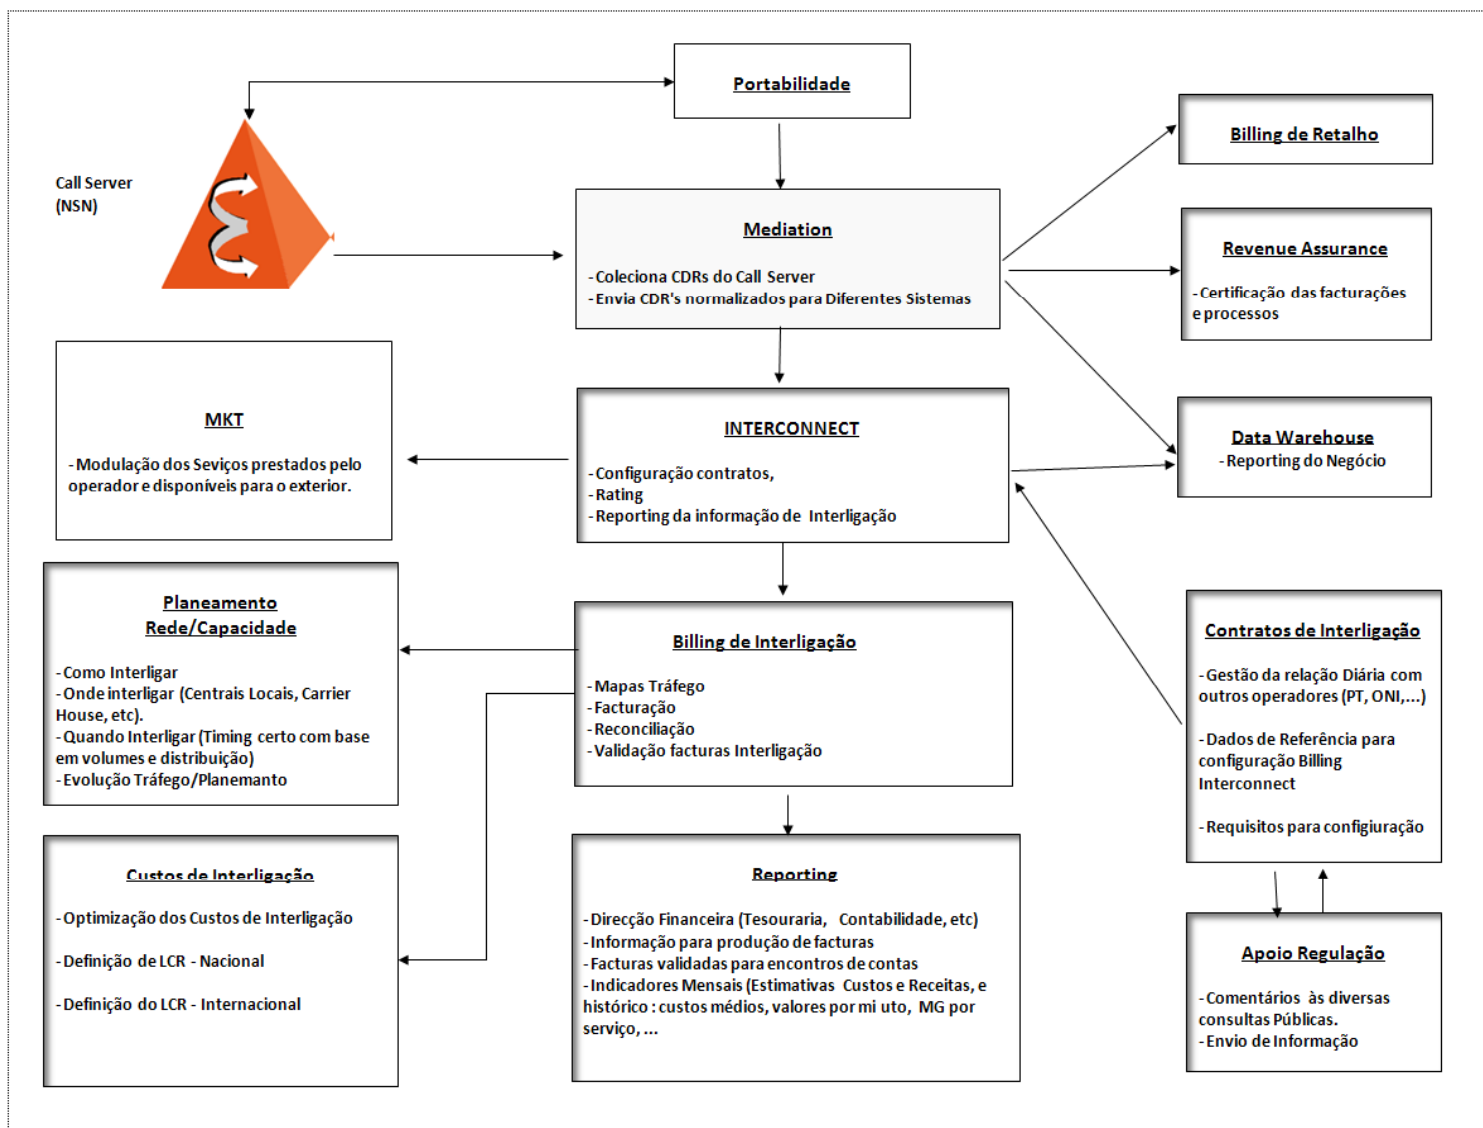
Portabilidade

Call Server (NSN)

Mediation

- Coleciona CDRs do Call Server
- Envia CDR's normalizados para Diferentes Sistemas

Billing de Retalho

Revenue Assurance

- Certificação das facturações e processos

Data Warehouse
- Reporting do Negócio

MKT

- Modulação dos Seviços prestados pelo operador e disponíveis para o exterior.

INTERCONNECT

- Configuração contratos,
- Rating
- Reporting da informação de Interligação

Planeamento Rede/Capacidade

- Como Interligar
- Onde interligar (Centrais Locais, Carrier House, etc).
- Quando Interligar (Timing certo com base em volumes e distribuição)
- Evolução Tráfego/Planemanto

Billing de Interligação

- Mapas Tráfego
- Facturação
- Reconciliação
- Validação facturas Interligação

Contratos de Interligação

- Gestão da relação Diária com outros operadores (PT, ONI,...)

- Dados de Referência para configuração Billing Interconnect

- Requisitos para configiuração

Custos de Interligação

- Optimização dos Custos de Interligação

- Definição de LCR - Nacional

- Definição do LCR - Internacional

Reporting

- Direcção Financeira (Tesouraria, Contabilidade, etc)
- Informação para produção de facturas
- Facturas validadas para encontros de contas
- Indicadores Mensais (Estimativas Custos e Receitas, e histórico : custos médios, valores por mi uto, MG por serviço, ...

Apoio Regulação

- Comentários às diversas consultas Públicas.
- Envio de Informação